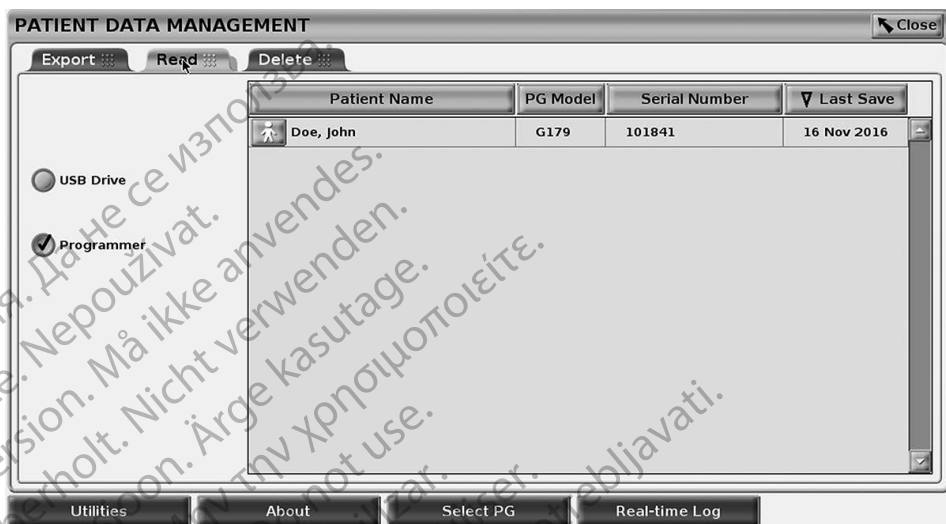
PATIENT DATA MANAGEMENT

Close

Export

Read

Delete

USB Drive

Programmer

| Patient Name | PG Model | Serial Number | Last Save |
|---|---|---|---|
| Doe, John | G179 | 101841 | 16 Nov 2016 |

Utilities

About

Select PG

Real-time Log

я. Да не се използва.
e. Nepoužívat.
sion. Må ikke anvendes.
erholt. Nicht verwenden.
ioon. Ärge kasutage.
την χρησιμοποιείτε.
not use.
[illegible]zar.
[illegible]ser.
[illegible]ebljavati.